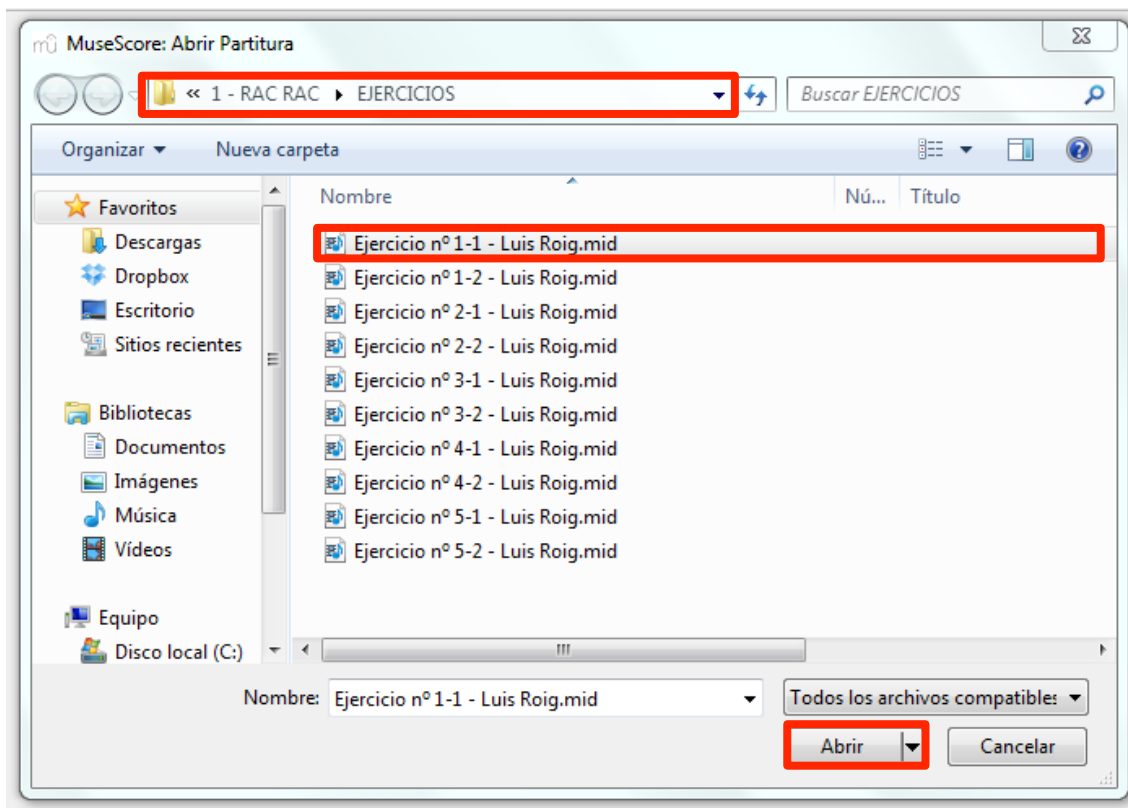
MuseScore: Abrir Partitura

« 1 - RAC RAC ▸ EJERCICIOS

Buscar EJERCICIOS

Organizar ▾ Nueva carpeta

Favoritos
Descargas
Dropbox
Escritorio
Sitios recientes

Bibliotecas
Documentos
Imágenes
Música
Vídeos

Equipo
Disco local (C:)

| Nombre | Nú... | Título |
|---|---|---|
| Ejercicio nº 1-1 - Luis Roig.mid | | |
| Ejercicio nº 1-2 - Luis Roig.mid | | |
| Ejercicio nº 2-1 - Luis Roig.mid | | |
| Ejercicio nº 2-2 - Luis Roig.mid | | |
| Ejercicio nº 3-1 - Luis Roig.mid | | |
| Ejercicio nº 3-2 - Luis Roig.mid | | |
| Ejercicio nº 4-1 - Luis Roig.mid | | |
| Ejercicio nº 4-2 - Luis Roig.mid | | |
| Ejercicio nº 5-1 - Luis Roig.mid | | |
| Ejercicio nº 5-2 - Luis Roig.mid | | |

Nombre: Ejercicio nº 1-1 - Luis Roig.mid

Todos los archivos compatibles

Abrir

Cancelar